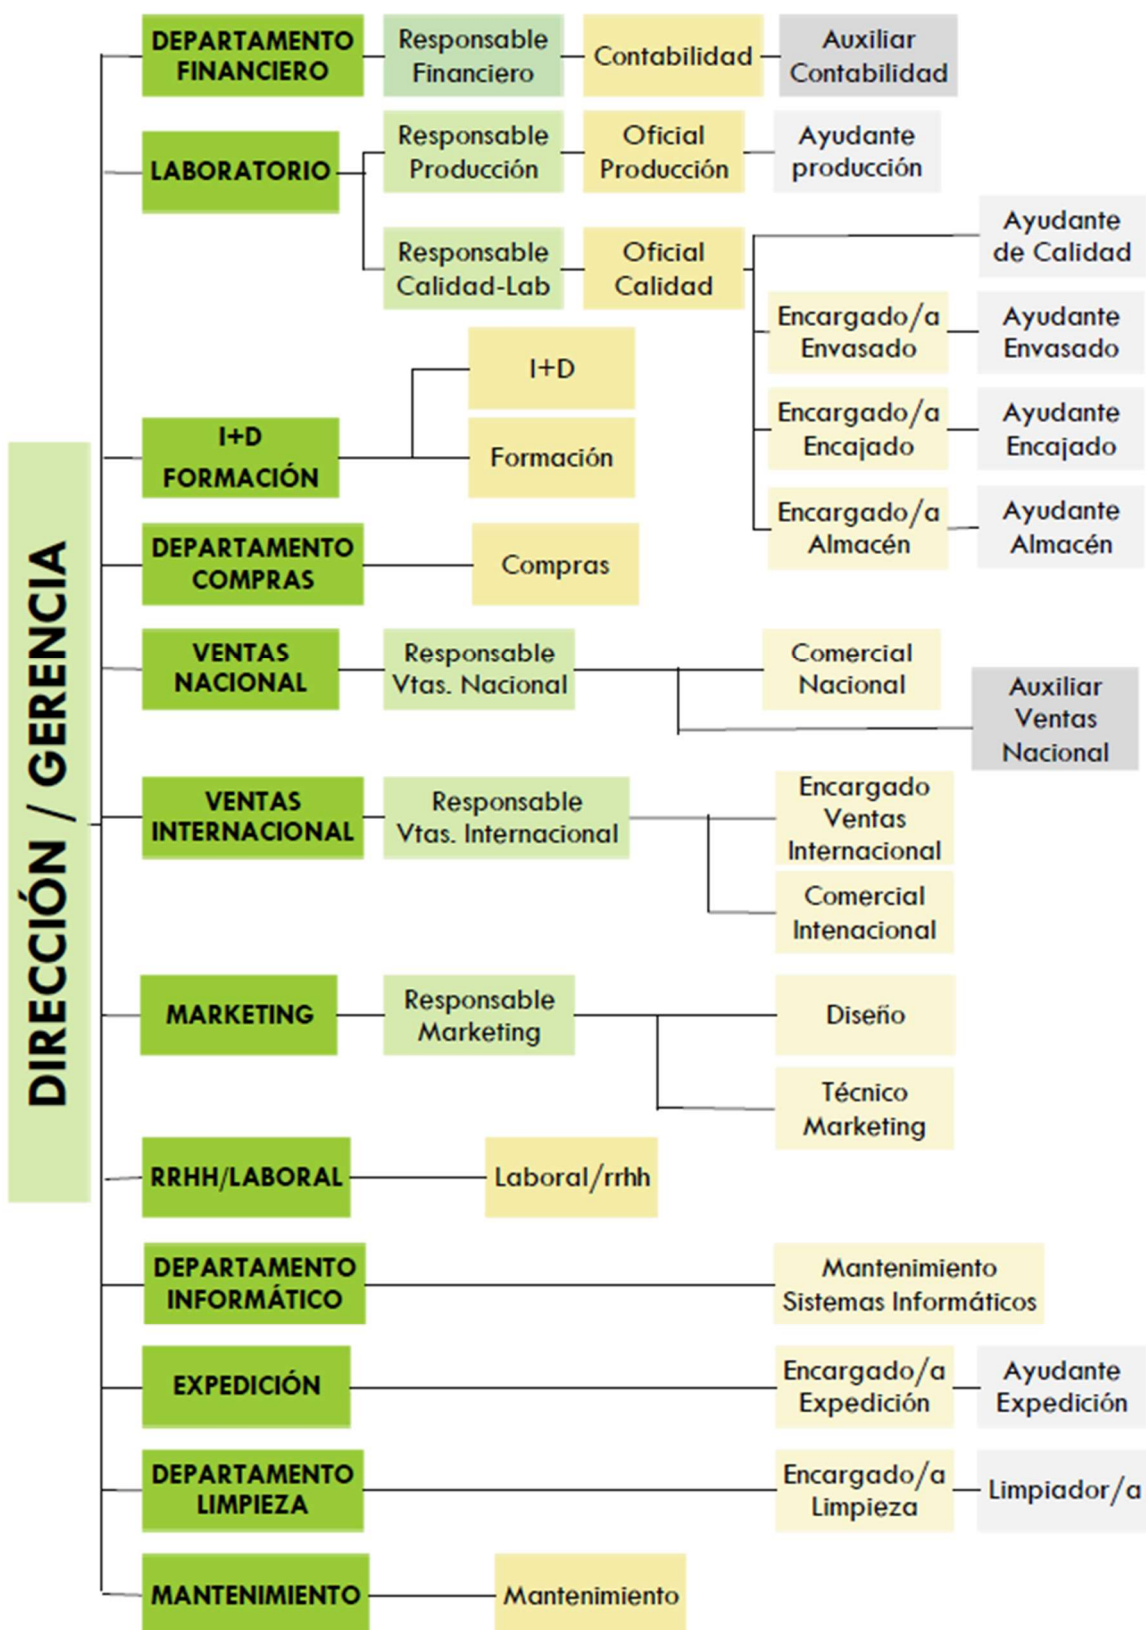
DIRECCIÓN / GERENCIA

DEPARTAMENTO FINANCIERO
Responsable Financiero
Contabilidad
Auxiliar Contabilidad

LABORATORIO
Responsable Producción
Oficial Producción
Ayudante producción
Responsable Calidad-Lab
Oficial Calidad
Ayudante de Calidad
Encargado/a Envasado
Ayudante Envasado
Encargado/a Encajado
Ayudante Encajado
Encargado/a Almacén
Ayudante Almacén

I+D FORMACIÓN
I+D
Formación

DEPARTAMENTO COMPRAS
Compras

VENTAS NACIONAL
Responsable Vtas. Nacional
Comercial Nacional
Auxiliar Ventas Nacional

VENTAS INTERNACIONAL
Responsable Vtas. Internacional
Encargado Ventas Internacional
Comercial Intenacional

MARKETING
Responsable Marketing
Diseño
Técnico Marketing

RRHH/LABORAL
Laboral/rrhh

DEPARTAMENTO INFORMÁTICO
Mantenimiento Sistemas Informáticos

EXPEDICIÓN
Encargado/a Expedición
Ayudante Expedición

DEPARTAMENTO LIMPIEZA
Encargado/a Limpieza
Limpiador/a

MANTENIMIENTO
Mantenimiento